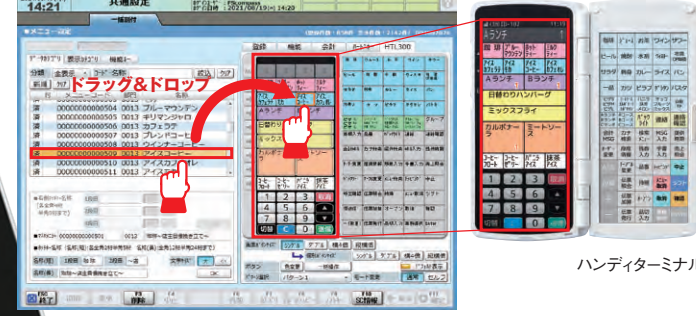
14:21
共通設定
ドラッグ&ドロップ
済 0000000000000504 0013 ブルーマウンテン
済 0000000000000505 0013 キリマンジャロ
済 0000000000000506 0013 カフェラテ
済 0000000000000507 0013 ブレンドコーヒー
済 0000000000000508 0013 ウインナーコーヒー
済 0000000000000509 0013 アイスコーヒー
済 0000000000000510 0013 アイスカフェオレ
済 0000000000000511 0013 アイス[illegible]
分類
全表示
コード
名称
新規
登録
機能
会計
HTL300
A ランチ
B ランチ
日替わりハンバーグ
ミックスフライ
カルボナーラ
ミートソース
A ランチ
日替わりハンバーグ
ミックスフライ
カルボナーラ
ミートソース
1
2
3
4
5
6
7
8
9
0
C
切替
OK
F10
終了
ハンディターミナル